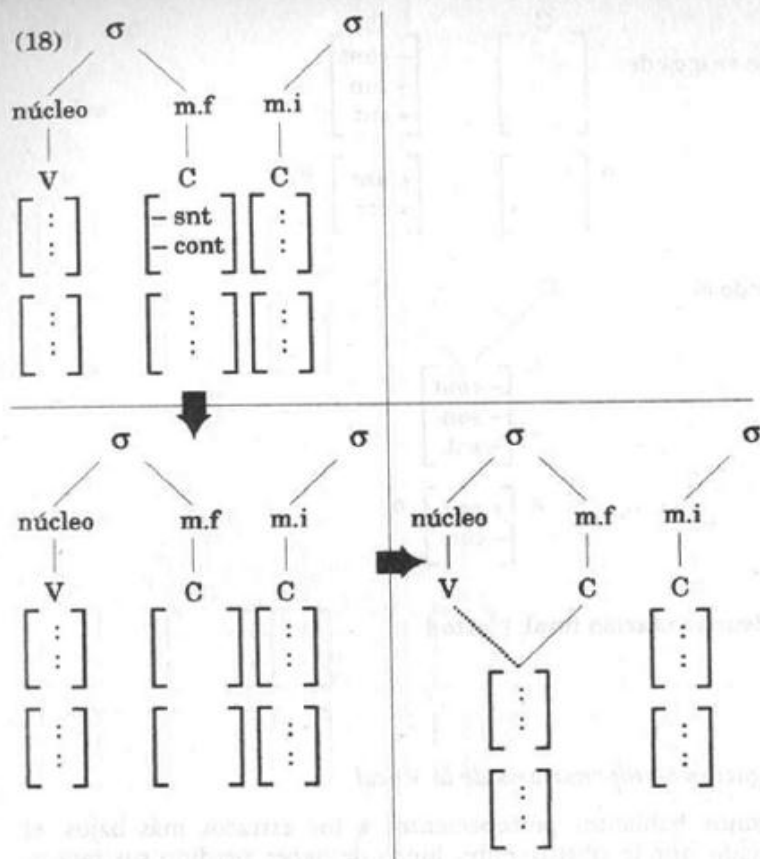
(18) σ σ

núcleo m.f m.i

V C C

$\begin{bmatrix} \vdots \end{bmatrix}$ $\begin{bmatrix} -\text{snt} \\ -\text{cont} \end{bmatrix}$ $\begin{bmatrix} \vdots \end{bmatrix}$

$\begin{bmatrix} \vdots \end{bmatrix}$ $\begin{bmatrix} \vdots \end{bmatrix}$ $\begin{bmatrix} \vdots \end{bmatrix}$

σ σ

núcleo m.f m.i

V C C

$\begin{bmatrix} \vdots \end{bmatrix}$ $\begin{bmatrix} \ \end{bmatrix}$ $\begin{bmatrix} \vdots \end{bmatrix}$

$\begin{bmatrix} \vdots \end{bmatrix}$ $\begin{bmatrix} \ \end{bmatrix}$ $\begin{bmatrix} \vdots \end{bmatrix}$

σ σ

núcleo m.f m.i

V C C

$\begin{bmatrix} \vdots \end{bmatrix}$ $\begin{bmatrix} \vdots \end{bmatrix}$

$\begin{bmatrix} \vdots \end{bmatrix}$ $\begin{bmatrix} \vdots \end{bmatrix}$

$\begin{bmatrix} \vdots \end{bmatrix}$